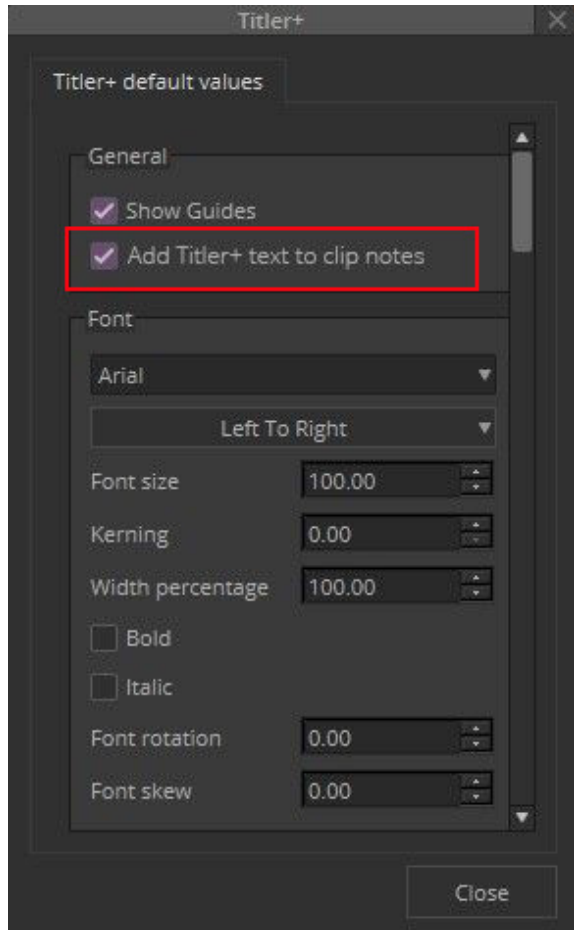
Titler+

Titler+ default values

General

Show Guides

Add Titler+ text to clip notes

Font

Arial

Left To Right

Font size 100.00

Kerning 0.00

Width percentage 100.00

Bold

Italic

Font rotation 0.00

Font skew 0.00

Close